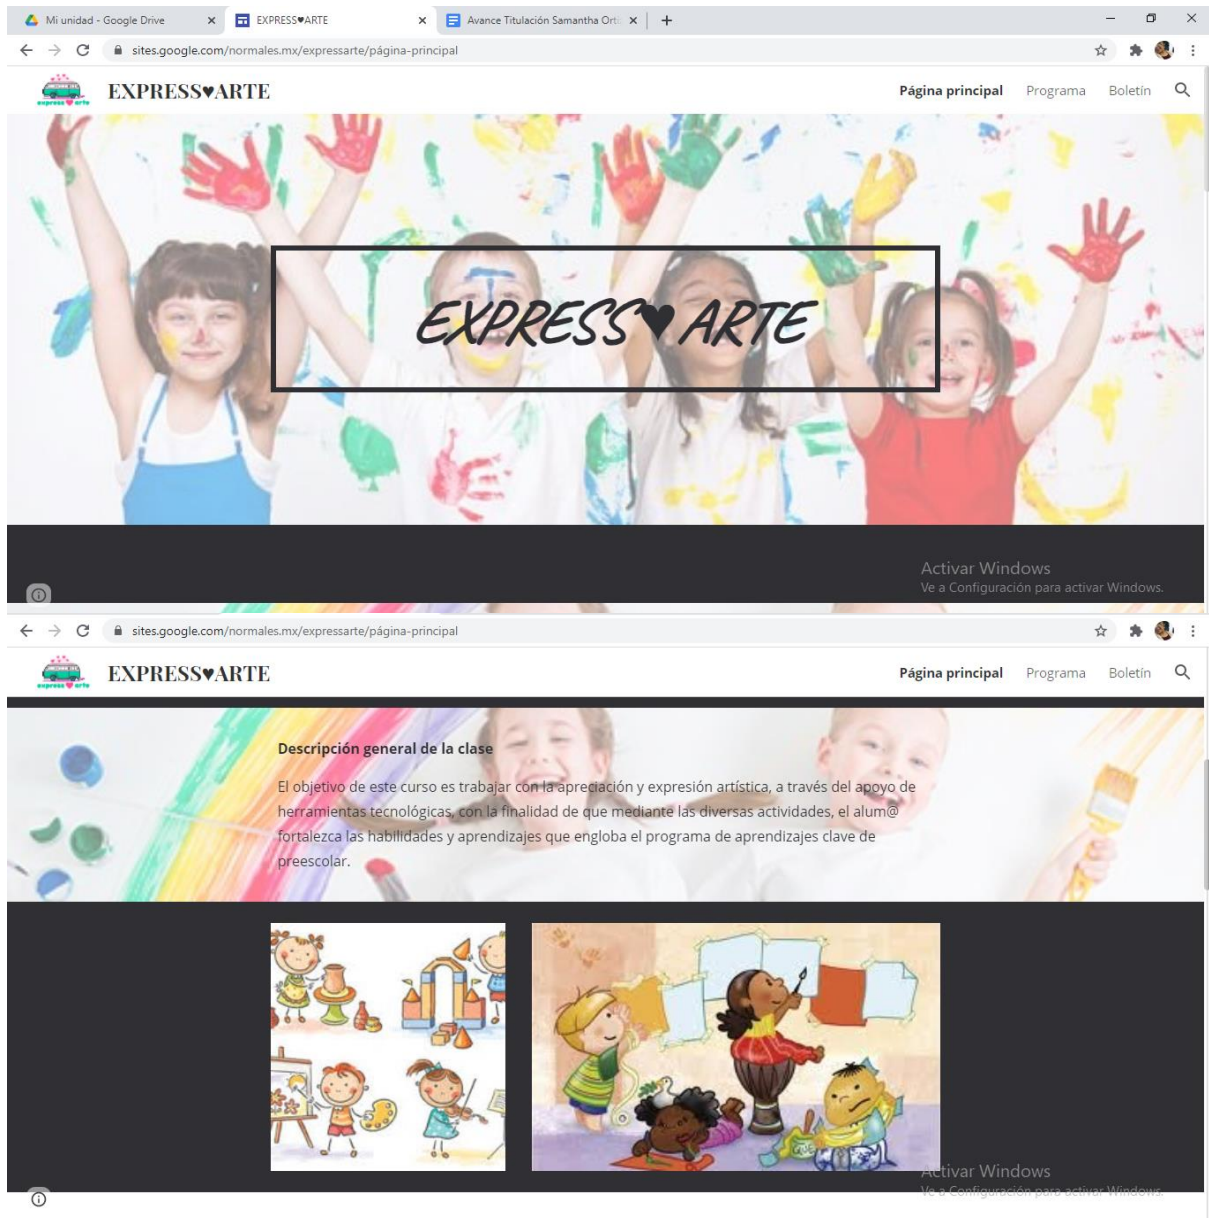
Mi unidad - Google Drive ×
EXPRESS♥ARTE ×
Avance Titulación Samantha Ort ×
+

sites.google.com/normales.mx/expressarte/página-principal

EXPRESS♥ARTE
Página principal Programa Boletín

EXPRESS♥ARTE

Activar Windows
Ve a Configuración para activar Windows.

sites.google.com/normales.mx/expressarte/página-principal

EXPRESS♥ARTE
Página principal Programa Boletín

Descripción general de la clase

El objetivo de este curso es trabajar con la apreciación y expresión artística, a través del apoyo de herramientas tecnológicas, con la finalidad de que mediante las diversas actividades, el alum@ fortalezca las habilidades y aprendizajes que engloba el programa de aprendizajes clave de preescolar.

Activar Windows
Ve a Configuración para activar Windows.